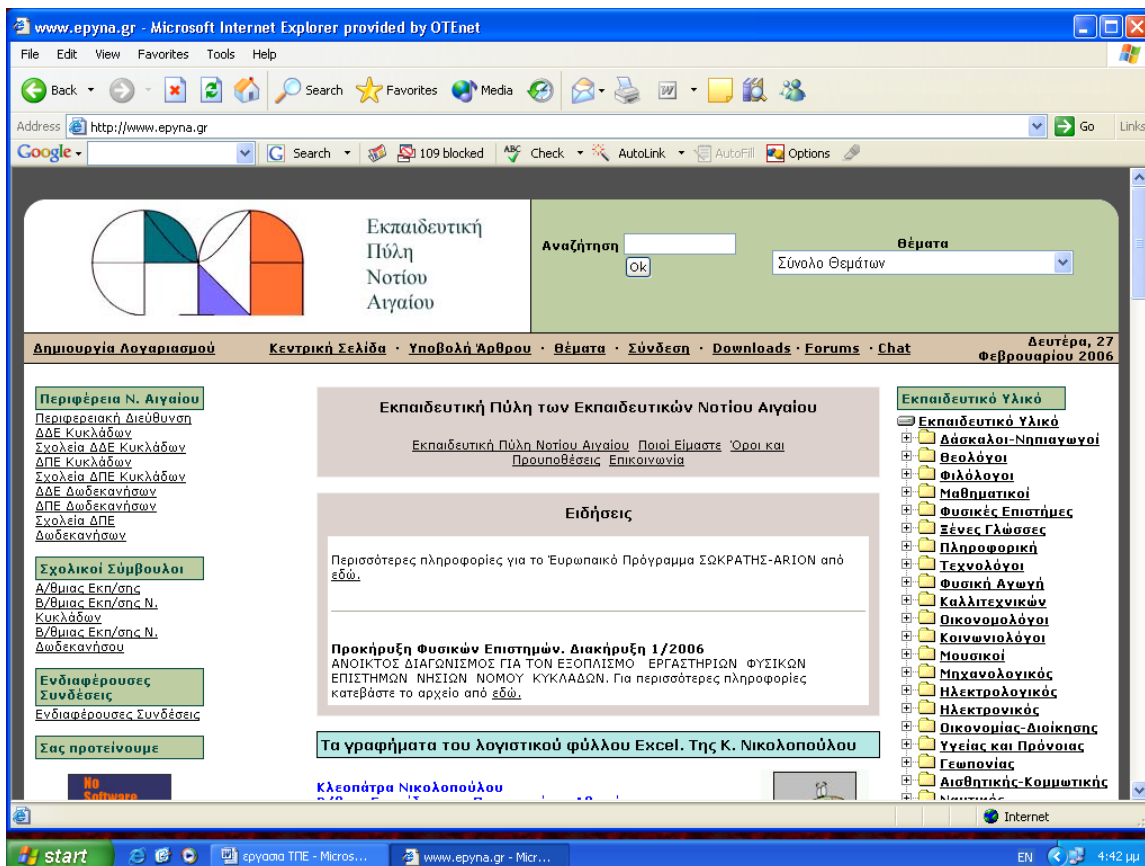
www.epyna.gr - Microsoft Internet Explorer provided by OTEnet

File Edit View Favorites Tools Help

Back Search Favorites Media

Address http://www.epyna.gr Go Links

Google Search 109 blocked Check AutoLink AutoFill Options

Εκπαιδευτική Πύλη Νοτίου Αιγαίου

Αναζήτηση Ok

Θέματα
Σύνολο Θεμάτων

Δημιουργία Λογαριασμού Κεντρική Σελίδα · Υποβολή Άρθρου · Θέματα · Σύνδεση · Downloads · Forums · Chat Δευτέρα, 27 Φεβρουαρίου 2006

Περιφέρεια Ν. Αιγαίου
Περιφερειακή Διεύθυνση
ΔΔΕ Κυκλάδων
Σχολεία ΔΔΕ Κυκλάδων
ΔΠΕ Κυκλάδων
Σχολεία ΔΠΕ Κυκλάδων
ΔΔΕ Δωδεκανήσων
ΔΠΕ Δωδεκανήσων
Σχολεία ΔΠΕ Δωδεκανήσων

Σχολικοί Σύμβουλοι
Α/θμιας Εκπ/σης
Β/θμιας Εκπ/σης Ν. Κυκλάδων
Β/θμιας Εκπ/σης Ν. Δωδεκανήσου

Ενδιαφέρουσες Συνδέσεις
Ενδιαφέρουσες Συνδέσεις

Σας προτείνουμε

No Software

Εκπαιδευτική Πύλη των Εκπαιδευτικών Νοτίου Αιγαίου

Εκπαιδευτική Πύλη Νοτίου Αιγαίου Ποιοί Είμαστε Όροι και Προυποθέσεις Επικοινωνία

Ειδήσεις

Περισσότερες πληροφορίες για το Έυρωπαικό Πρόγραμμα ΣΩΚΡΑΤΗΣ-ARION από εδώ.

Προκήρυξη Φυσικών Επιστημών. Διακήρυξη 1/2006
ΑΝΟΙΚΤΟΣ ΔΙΑΓΩΝΙΣΜΟΣ ΓΙΑ ΤΟΝ ΕΞΟΠΛΙΣΜΟ ΕΡΓΑΣΤΗΡΙΩΝ ΦΥΣΙΚΩΝ ΕΠΙΣΤΗΜΩΝ ΝΗΣΙΩΝ ΝΟΜΟΥ ΚΥΚΛΑΔΩΝ. Για περισσότερες πληροφορίες κατεβάστε το αρχείο από εδώ.

Τα γραφήματα του λογιστικού φύλλου Excel. Της Κ. Νικολοπούλου

Κλεοπάτρα Νικολοπούλου
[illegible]

Εκπαιδευτικό Υλικό
Εκπαιδευτικό Υλικό
Δάσκαλοι-Νηπιαγωγοί
Θεολόγοι
Φιλόλογοι
Μαθηματικοί
Φυσικές Επιστήμες
Ξένες Γλώσσες
Πληροφορική
Τεχνολόγοι
Φυσική Αγωγή
Καλλιτεχνικών
Οικονομολόγοι
Κοινωνιολόγοι
Μουσικοί
Μηχανολογικός
Ηλεκτρολογικός
Ηλεκτρονικός
Οικονομίας-Διοίκησης
Υγείας και Πρόνοιας
Γεωπονίας
Αισθητικής-Κομμωτικής
Ναυτικός

Internet

start εργασια ΤΠΕ - Micros... www.epyna.gr - Micr... EN 4:42 μμ